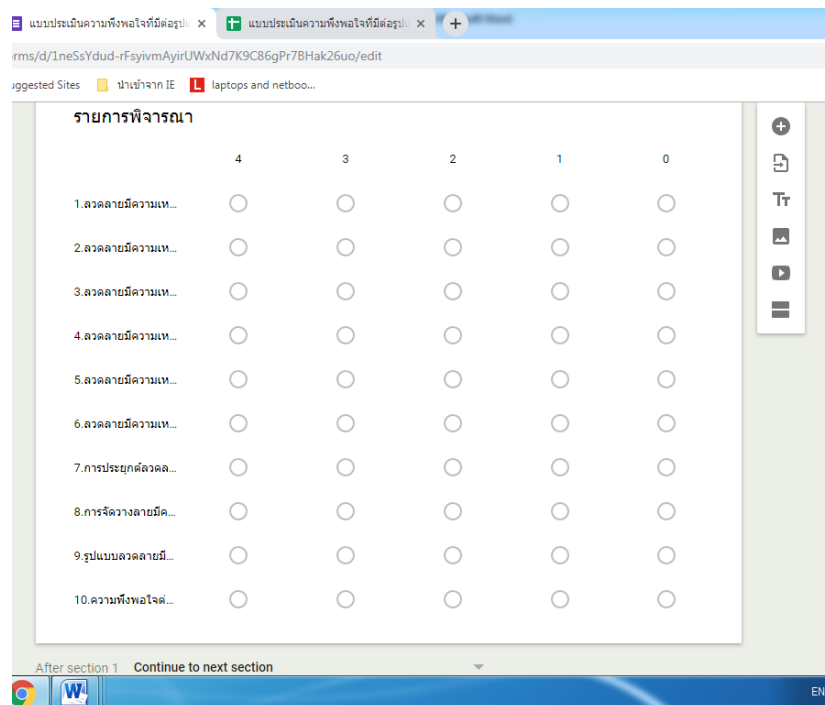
แบบประเมินความพึงพอใจที่มีต่อรูป ×
แบบประเมินความพึงพอใจที่มีต่อรูป ×
rms/d/1neSsYdud-rFsyivmAyirUWxNd7K9C86gPr7BHak26uo/edit
uggested Sites  นำเข้าจาก IE  laptops and netboo...

รายการพิจารณา

| | 4 | 3 | 2 | 1 | 0 |
|---|---|---|---|---|---|
| 1.ลวดลายมีความเห... | | | | | |
| 2.ลวดลายมีความเห... | | | | | |
| 3.ลวดลายมีความเห... | | | | | |
| 4.ลวดลายมีความเห... | | | | | |
| 5.ลวดลายมีความเห... | | | | | |
| 6.ลวดลายมีความเห... | | | | | |
| 7.การประยุกต์ลวดล... | | | | | |
| 8.การจัดวางลายมีค... | | | | | |
| 9.รูปแบบลวดลายมี... | | | | | |
| 10.ความพึงพอใจต่... | | | | | |

After section 1  Continue to next section

EN